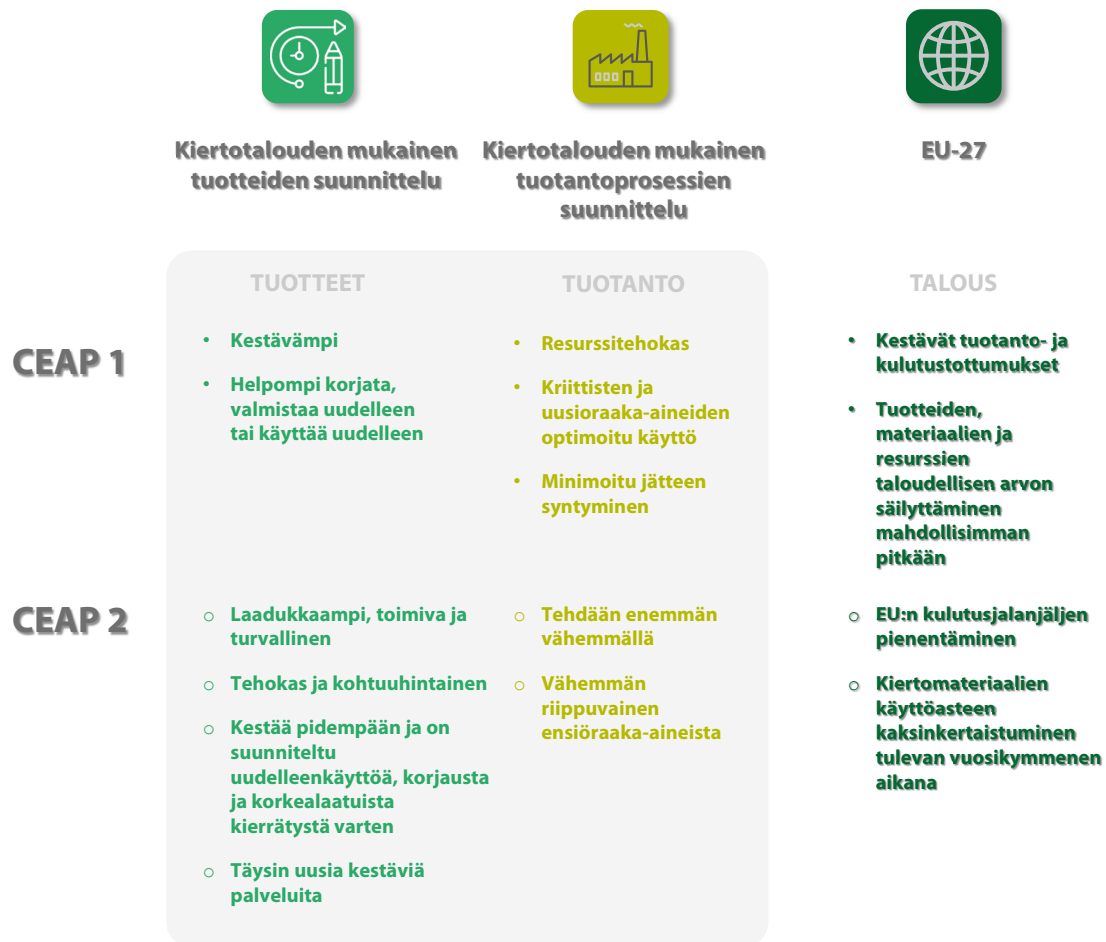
Kiertotalouden mukainen tuotteiden suunnittelu

Kiertotalouden mukainen tuotantoprosessien suunnittelu

EU-27

TUOTTEET

TUOTANTO

TALOUS

CEAP 1

- Kestävämpi
- Helpompi korjata, valmistaa uudelleen tai käyttää uudelleen

- Resurssitehokas
- Kriittisten ja uusioraaka-aineiden optimoitu käyttö
- Minimoitu jätteen syntyminen

- Kestävät tuotanto- ja kulutustottumukset
- Tuotteiden, materiaalien ja resurssien taloudellisen arvon säilyttäminen mahdollisimman pitkään

CEAP 2

○ Laadukkaampi, toimiva ja turvallinen
○ Tehokas ja kohtuuhintainen
○ Kestää pidempään ja on suunniteltu uudelleenkäyttöä, korjausta ja korkealaatuista kierrätystä varten
○ Täysin uusia kestäviä palveluita

○ Tehdään enemmän vähemmällä
○ Vähemmän riippuvainen ensiöraaka-aineista

○ EU:n kulutusjalanjäljen pienentäminen
○ Kiertomateriaalien käyttöasteen kaksinkertaistuminen tulevan vuosikymmenen aikana